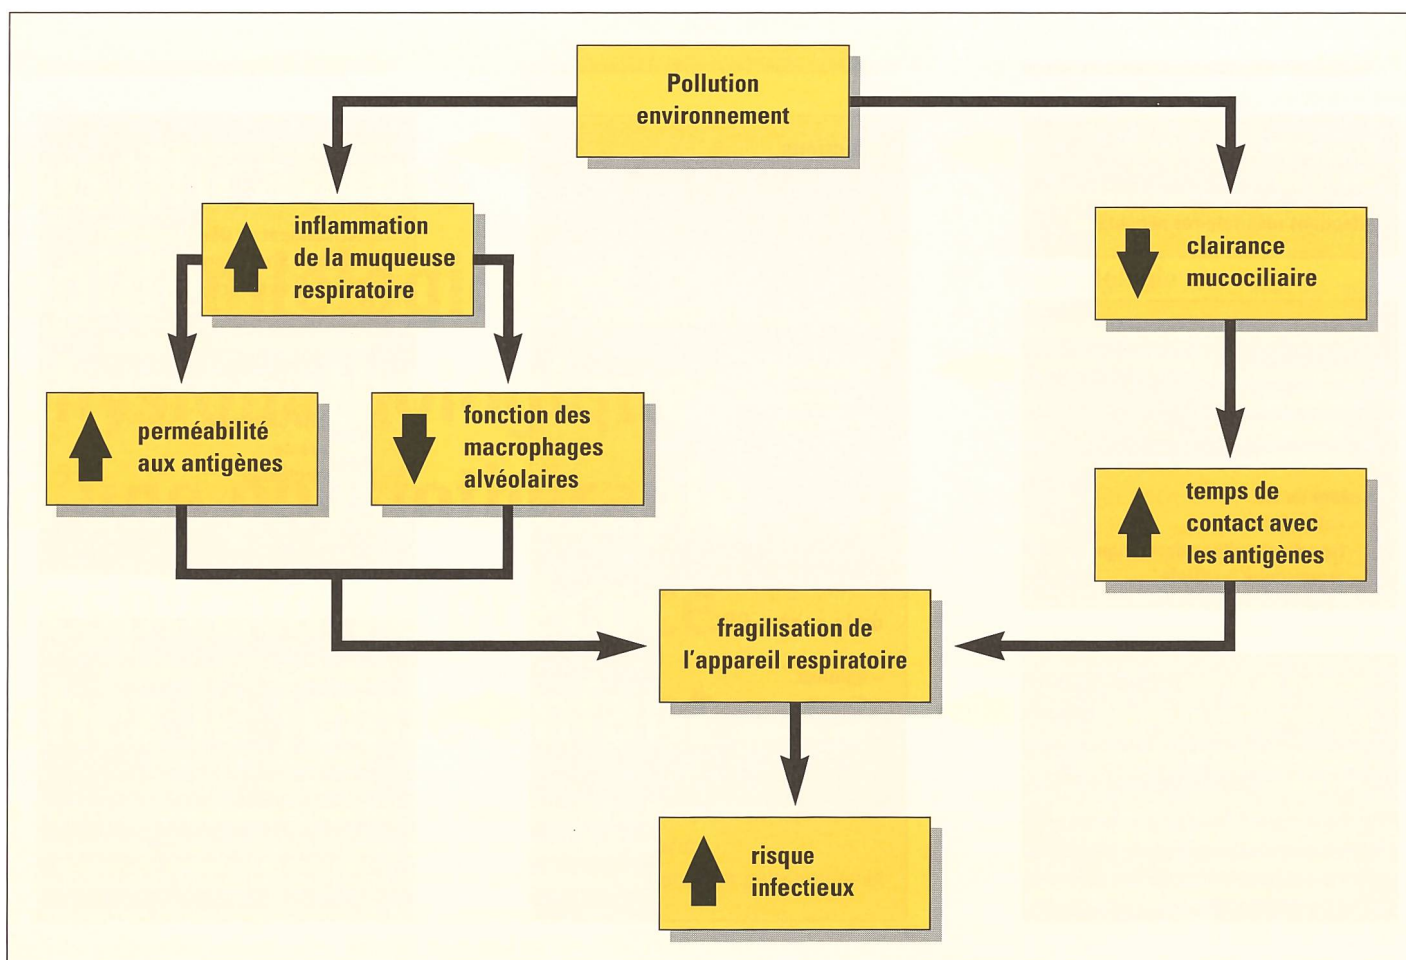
Pollution environnement

inflammation de la muqueuse respiratoire

clairance mucociliaire

perméabilité aux antigènes

fonction des macrophages alvéolaires

temps de contact avec les antigènes

fragilisation de l'appareil respiratoire

risque infectieux